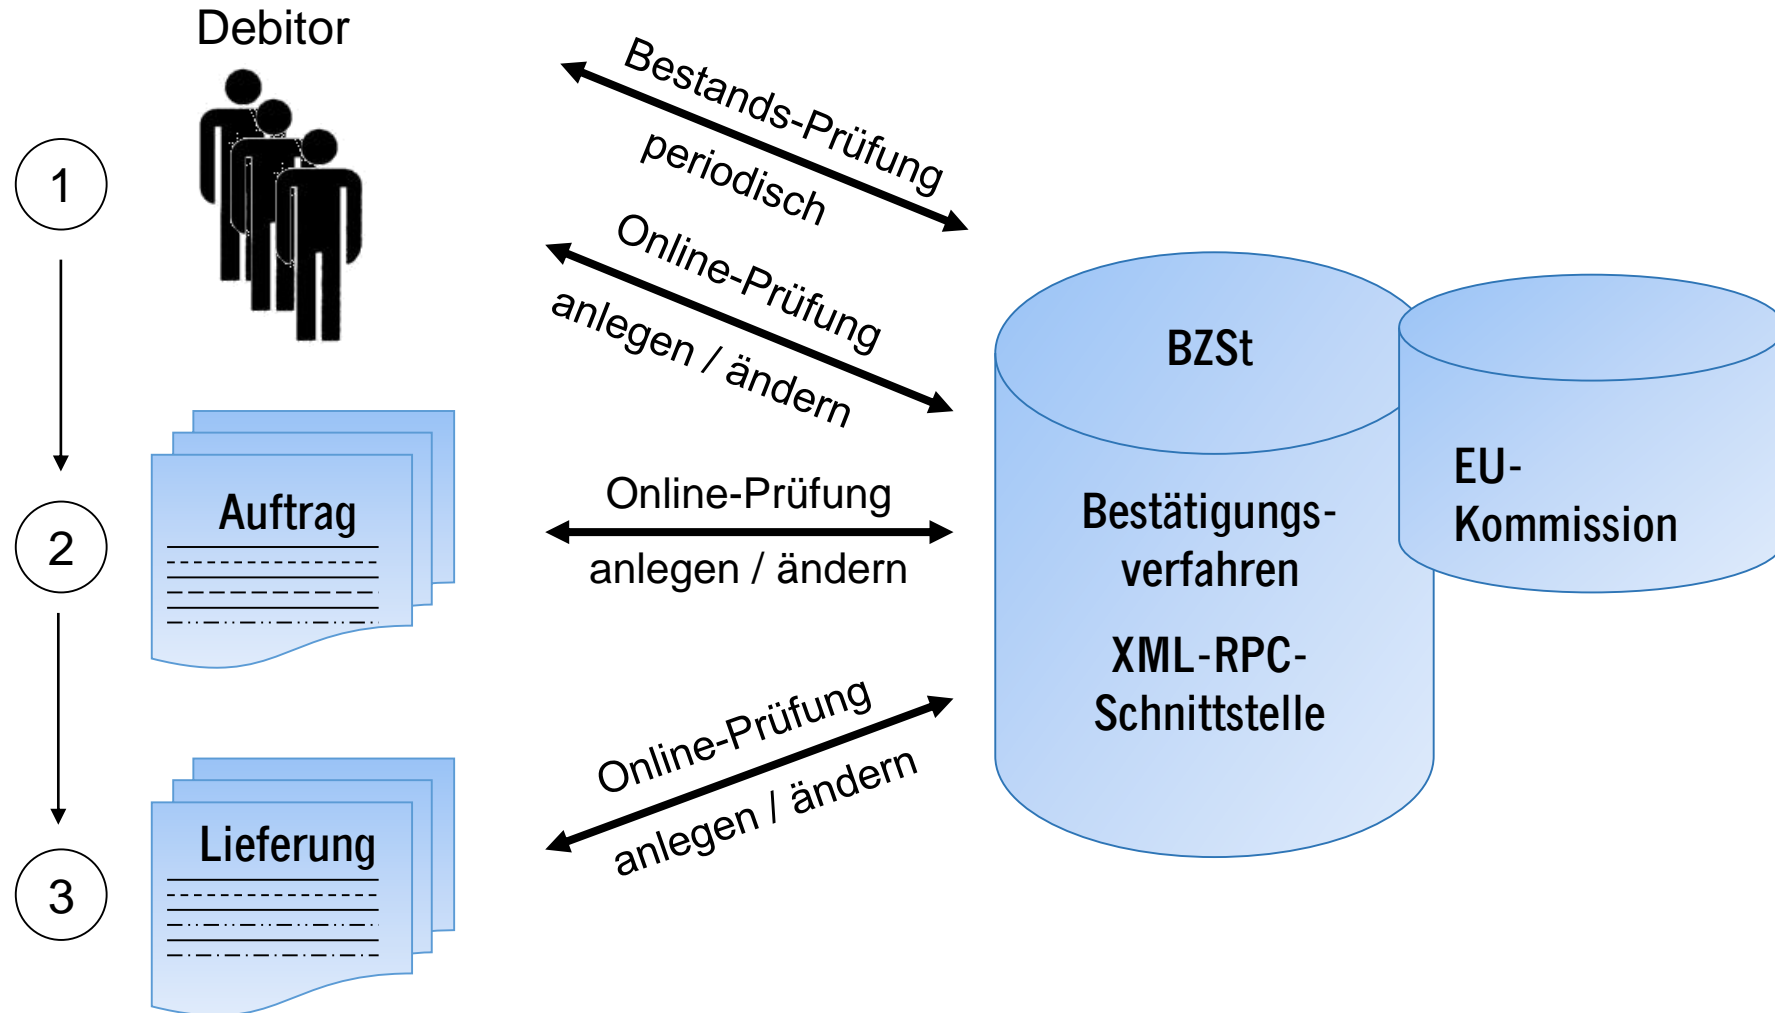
Debitor

1

2

3

Auftrag

Lieferung

Bestands-Prüfung
periodisch

Online-Prüfung
anlegen / ändern

Online-Prüfung
anlegen / ändern

Online-Prüfung
anlegen / ändern

BZSt

Bestätigungs-verfahren

XML-RPC-Schnittstelle

EU-Kommission